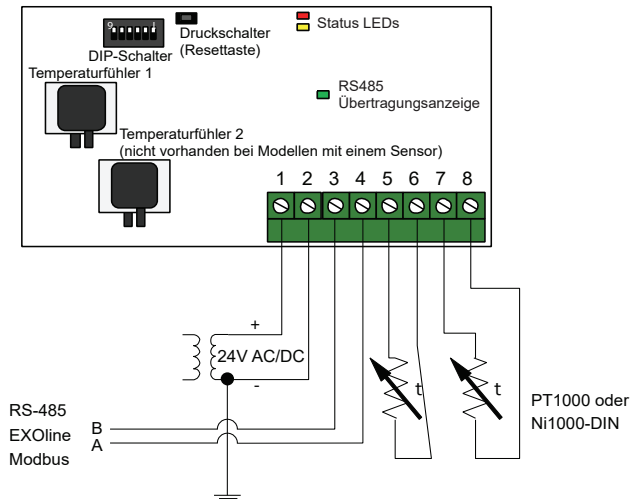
DIP-Schalter

Druckschalter (Resettaste)

Status LEDs

Temperaturfühler 1

RS485 Übertragungsanzeige

Temperaturfühler 2 (nicht vorhanden bei Modellen mit einem Sensor)

1 2 3 4 5 6 7 8

+

24V AC/DC

-

t

t

PT1000 oder Ni1000-DIN

RS-485 EXOline Modbus

B

A